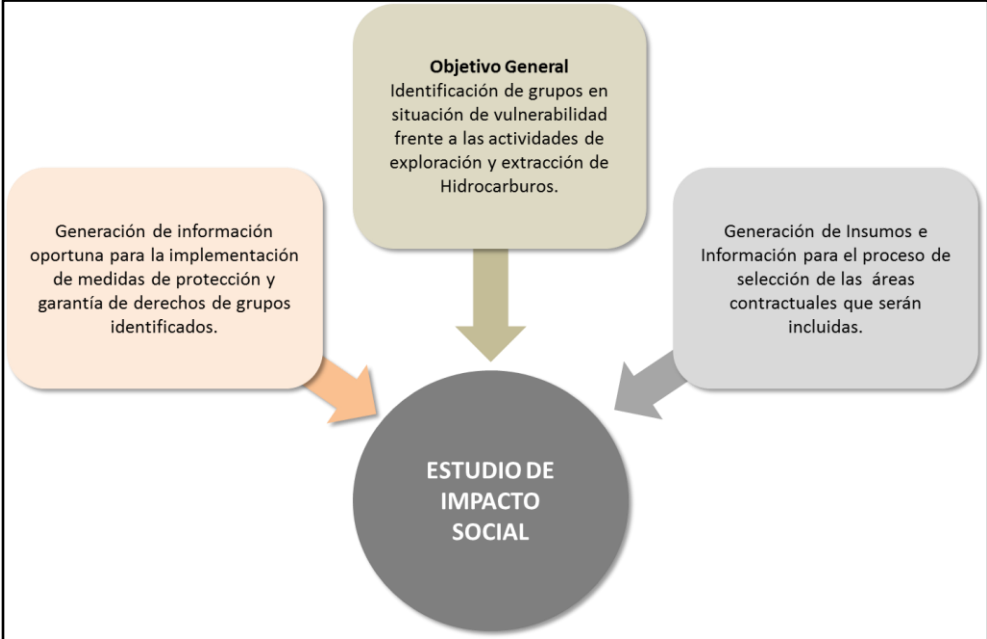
Objetivo General
Identificación de grupos en situación de vulnerabilidad frente a las actividades de exploración y extracción de Hidrocarburos.

Generación de información oportuna para la implementación de medidas de protección y garantía de derechos de grupos identificados.

Generación de Insumos e Información para el proceso de selección de las áreas contractuales que serán incluidas.

ESTUDIO DE IMPACTO SOCIAL